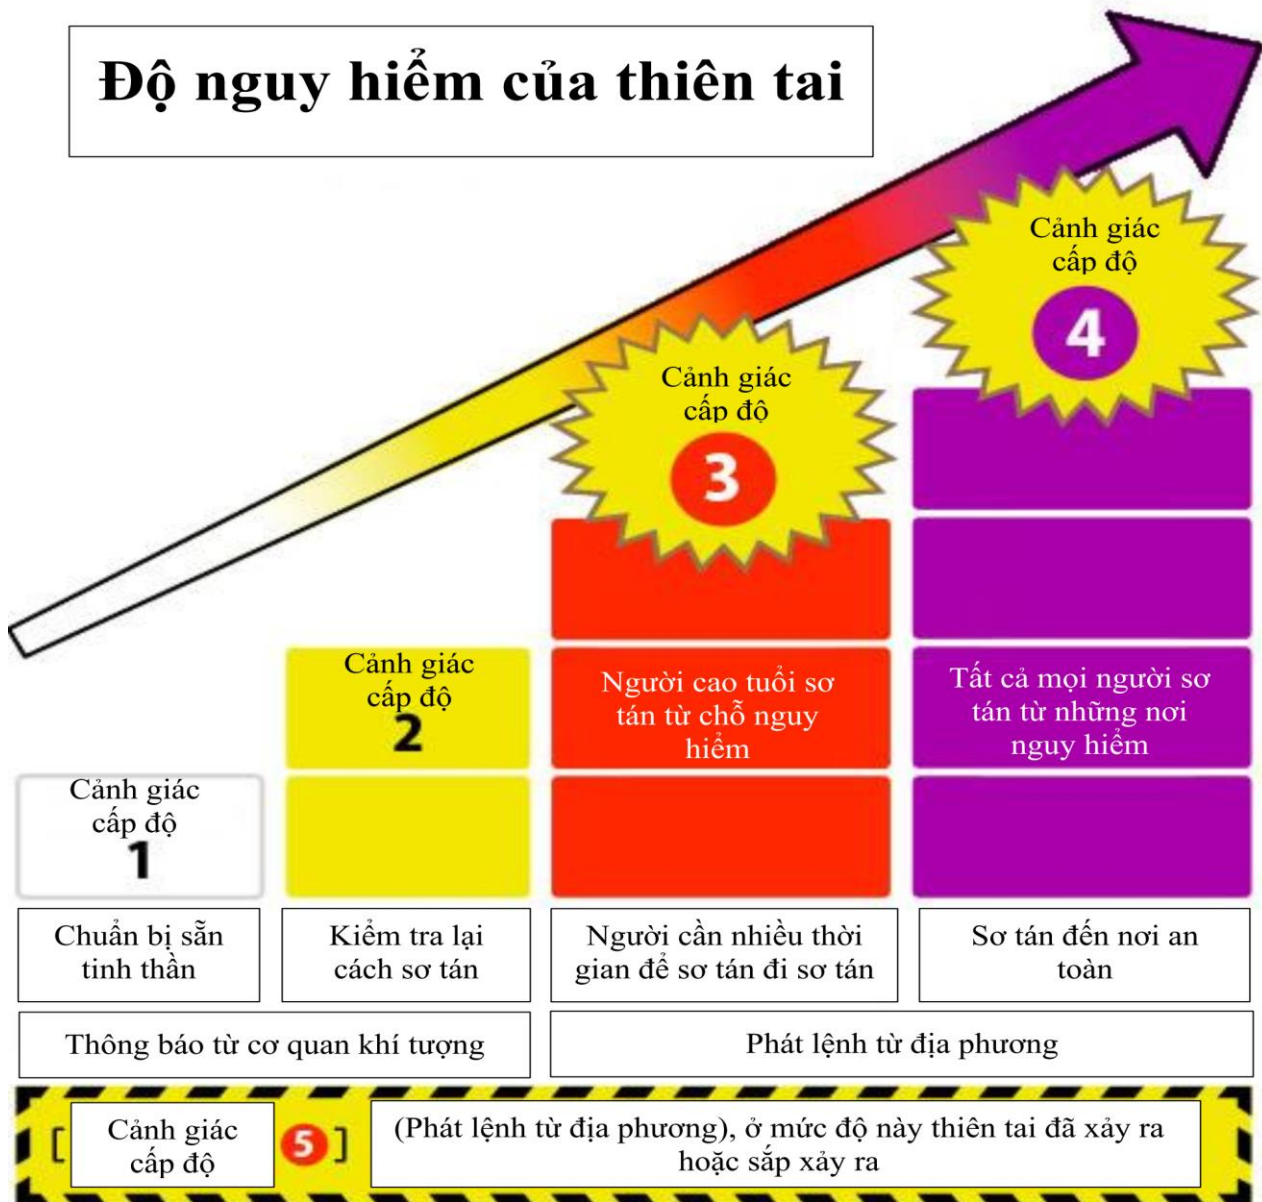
Độ nguy hiểm của thiên tai

Cảnh giác cấp độ 4

Cảnh giác cấp độ 3

Cảnh giác cấp độ 2

Cảnh giác cấp độ 1

Người cao tuổi sơ tán từ chỗ nguy hiểm

Tất cả mọi người sơ tán từ những nơi nguy hiểm

Chuẩn bị sẵn tinh thần

Kiểm tra lại cách sơ tán

Người cần nhiều thời gian để sơ tán đi sơ tán

Sơ tán đến nơi an toàn

Thông báo từ cơ quan khí tượng

Phát lệnh từ địa phương

[ Cảnh giác cấp độ 5 ]

(Phát lệnh từ địa phương), ở mức độ này thiên tai đã xảy ra hoặc sắp xảy ra